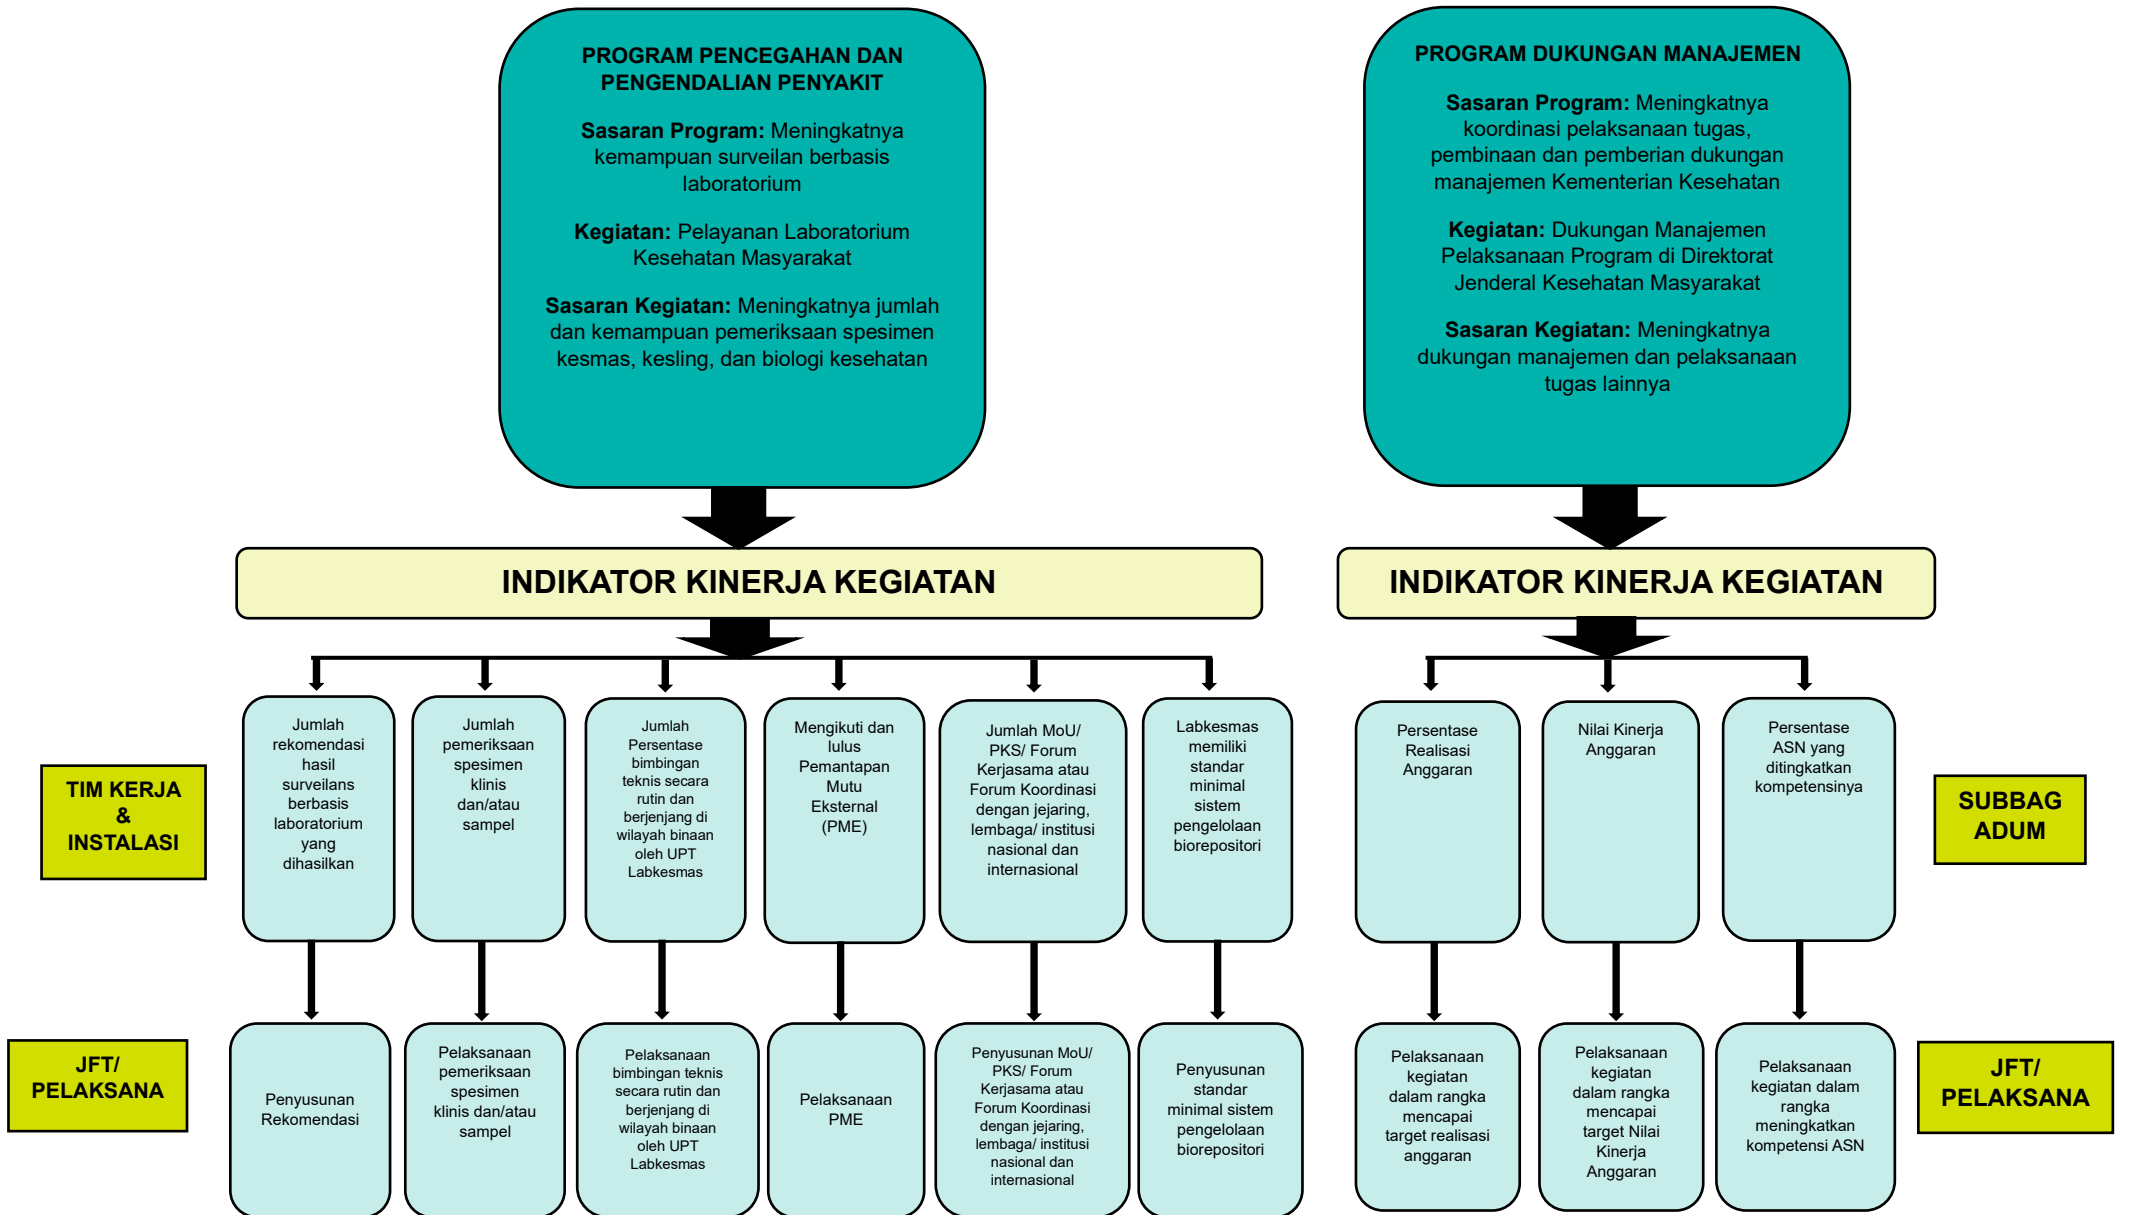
PROGRAM PENCEGAHAN DAN PENGENDALIAN PENYAKIT

**Sasaran Program:** Meningkatnya kemampuan surveilan berbasis laboratorium

**Kegiatan:** Pelayanan Laboratorium Kesehatan Masyarakat

**Sasaran Kegiatan:** Meningkatnya jumlah dan kemampuan pemeriksaan spesimen kesmas, kesling, dan biologi kesehatan

PROGRAM DUKUNGAN MANAJEMEN

**Sasaran Program:** Meningkatnya koordinasi pelaksanaan tugas, pembinaan dan pemberian dukungan manajemen Kementerian Kesehatan

**Kegiatan:** Dukungan Manajemen Pelaksanaan Program di Direktorat Jenderal Kesehatan Masyarakat

**Sasaran Kegiatan:** Meningkatnya dukungan manajemen dan pelaksanaan tugas lainnya

INDIKATOR KINERJA KEGIATAN

INDIKATOR KINERJA KEGIATAN

TIM KERJA & INSTALASI

Jumlah rekomendasi hasil surveilans berbasis laboratorium yang dihasilkan

Jumlah pemeriksaan spesimen klinis dan/atau sampel

Jumlah Persentase bimbingan teknis secara rutin dan berjenjang di wilayah binaan oleh UPT Labkesmas

Mengikuti dan lulus Pemantapan Mutu Eksternal (PME)

Jumlah MoU/ PKS/ Forum Kerjasama atau Forum Koordinasi dengan jejaring, lembaga/ institusi nasional dan internasional

Labkesmas memiliki standar minimal sistem pengelolaan biorepositori

Persentase Realisasi Anggaran

Nilai Kinerja Anggaran

Persentase ASN yang ditingkatkan kompetensinya

SUBBAG ADUM

JFT/ PELAKSANA

Penyusunan Rekomendasi

Pelaksanaan pemeriksaan spesimen klinis dan/atau sampel

Pelaksanaan bimbingan teknis secara rutin dan berjenjang di wilayah binaan oleh UPT Labkesmas

Pelaksanaan PME

Penyusunan MoU/ PKS/ Forum Kerjasama atau Forum Koordinasi dengan jejaring, lembaga/ institusi nasional dan internasional

Penyusunan standar minimal sistem pengelolaan biorepositori

Pelaksanaan kegiatan dalam rangka mencapai target realisasi anggaran

Pelaksanaan kegiatan dalam rangka mencapai target Nilai Kinerja Anggaran

Pelaksanaan kegiatan dalam rangka meningkatkan kompetensi ASN

JFT/ PELAKSANA